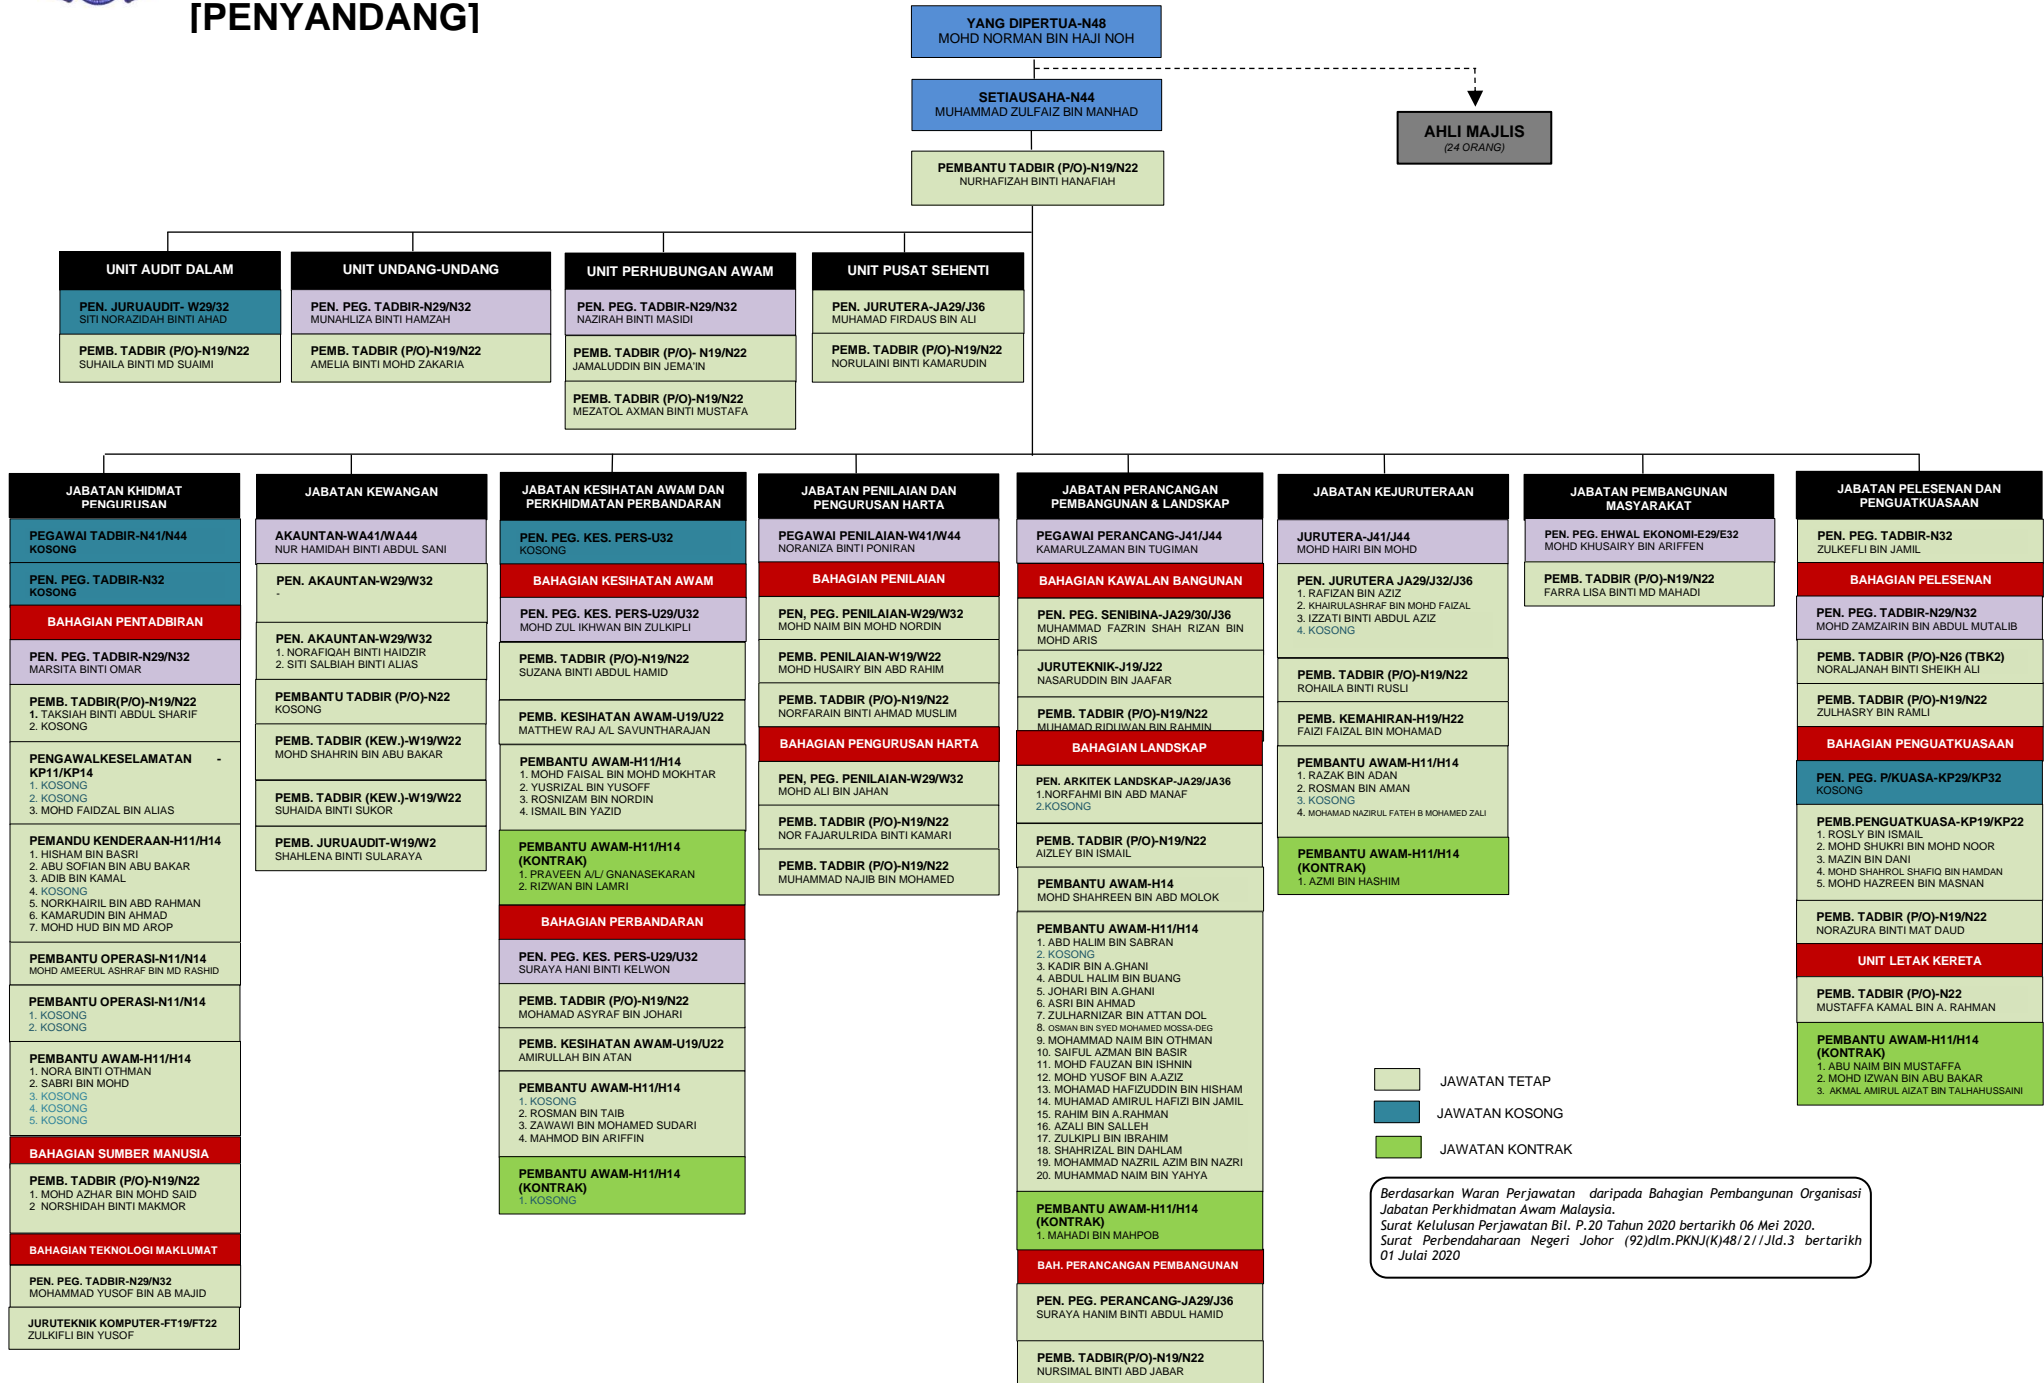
[PENYANDANG]

YANG DIPERTUA-N48
MOHD NORMAN BIN HAJI NOH

SETIAUSAHA-N44
MUHAMMAD ZULFAIZ BIN MANHAD

AHLI MAJLIS
(24 ORANG)

PEMBANTU TADBIR (P/O)-N19/N22
NURHAFIZAH BINTI HANAFIAH

UNIT AUDIT DALAM
PEN. JURUAUDIT- W29/32
SITI NORAZIDAH BINTI AHAD
PEMB. TADBIR (P/O)-N19/N22
SUHAILA BINTI MD SUAIMI

UNIT UNDANG-UNDANG
PEN. PEG. TADBIR-N29/N32
MUNAHLIZA BINTI HAMZAH
PEMB. TADBIR (P/O)-N19/N22
AMELIA BINTI MOHD ZAKARIA

UNIT PERHUBUNGAN AWAM
PEN. PEG. TADBIR-N29/N32
NAZIRAH BINTI MASIDI
PEMB. TADBIR (P/O)- N19/N22
JAMALUDDIN BIN JEMA'IN
PEMB. TADBIR (P/O)-N19/N22
MEZATOL AXMAN BINTI MUSTAFA

UNIT PUSAT SEHENTI
PEN. JURUTERA-JA29/J36
MUHAMAD FIRDAUS BIN ALI
PEMB. TADBIR (P/O)-N19/N22
NORULAINI BINTI KAMARUDIN

JABATAN KHIDMAT PENGURUSAN
PEGAWAI TADBIR-N41/N44
KOSONG
PEN. PEG. TADBIR-N32
KOSONG
BAHAGIAN PENTADBIRAN
PEN. PEG. TADBIR-N29/N32
MARSITA BINTI OMAR
PEMB. TADBIR(P/O)-N19/N22
1. TAKSIAH BINTI ABDUL SHARIF
2. KOSONG
PENGAWALKESELAMATAN - KP11/KP14
1. KOSONG
2. KOSONG
3. MOHD FAIDZAL BIN ALIAS
PEMANDU KENDERAAN-H11/H14
1. HISHAM BIN BASRI
2. ABU SOFIAN BIN ABU BAKAR
3. ADIB BIN KAMAL
4. KOSONG
5. NORKHAIRIL BIN ABD RAHMAN
6. KAMARUDIN BIN AHMAD
7. MOHD HUD BIN MD AROP
PEMBANTU OPERASI-N11/N14
MOHD AMEERUL ASHRAF BIN MD RASHID
PEMBANTU OPERASI-N11/N14
1. KOSONG
2. KOSONG
PEMBANTU AWAM-H11/H14
1. NORA BINTI OTHMAN
2. SABRI BIN MOHD
3. KOSONG
4. KOSONG
5. KOSONG
BAHAGIAN SUMBER MANUSIA
PEMB. TADBIR (P/O)-N19/N22
1. MOHD AZHAR BIN MOHD SAID
2 NORSHIDAH BINTI MAKMOR
BAHAGIAN TEKNOLOGI MAKLUMAT
PEN. PEG. TADBIR-N29/N32
MOHAMMAD YUSOF BIN AB MAJID
JURUTEKNIK KOMPUTER-FT19/FT22
ZULKIFLI BIN YUSOF

JABATAN KEWANGAN
AKAUNTAN-WA41/WA44
NUR HAMIDAH BINTI ABDUL SANI
PEN. AKAUNTAN-W29/W32
-
PEN. AKAUNTAN-W29/W32
1. NORAFIQAH BINTI HAIDZIR
2. SITI SALBIAH BINTI ALIAS
PEMBANTU TADBIR (P/O)-N22
KOSONG
PEMB. TADBIR (KEW.)-W19/W22
MOHD SHAHRIN BIN ABU BAKAR
PEMB. TADBIR (KEW.)-W19/W22
SUHAIDA BINTI SUKOR
PEMB. JURUAUDIT-W19/W2
SHAHLENA BINTI SULARAYA

JABATAN KESIHATAN AWAM DAN PERKHIDMATAN PERBANDARAN
PEN. PEG. KES. PERS-U32
KOSONG
BAHAGIAN KESIHATAN AWAM
PEN. PEG. KES. PERS-U29/U32
MOHD ZUL IKHWAN BIN ZULKIPLI
PEMB. TADBIR (P/O)-N19/N22
SUZANA BINTI ABDUL HAMID
PEMB. KESIHATAN AWAM-U19/U22
MATTHEW RAJ A/L SAVUNTHARAJAN
PEMBANTU AWAM-H11/H14
1. MOHD FAISAL BIN MOHD MOKHTAR
2. YUSRIZAL BIN YUSOFF
3. ROSNIZAM BIN NORDIN
4. ISMAIL BIN YAZID
PEMBANTU AWAM-H11/H14 (KONTRAK)
1. PRAVEEN A/L GNANASEKARAN
2. RIZWAN BIN LAMRI
BAHAGIAN PERBANDARAN
PEN. PEG. KES. PERS-U29/U32
SURAYA HANI BINTI KELWON
PEMB. TADBIR (P/O)-N19/N22
MOHAMAD ASYRAF BIN JOHARI
PEMB. KESIHATAN AWAM-U19/U22
AMIRULLAH BIN ATAN
PEMBANTU AWAM-H11/H14
1. KOSONG
2. ROSMAN BIN TAIB
3. ZAWAWI BIN MOHAMED SUDARI
4. MAHMOD BIN ARIFFIN
PEMBANTU AWAM-H11/H14 (KONTRAK)
1. KOSONG

JABATAN PENILAIAN DAN PENGURUSAN HARTA
PEGAWAI PENILAIAN-W41/W44
NORANIZA BINTI PONIRAN
BAHAGIAN PENILAIAN
PEN, PEG. PENILAIAN-W29/W32
MOHD NAIM BIN MOHD NORDIN
PEMB. PENILAIAN-W19/W22
MOHD HUSAIRY BIN ABD RAHIM
PEMB. TADBIR (P/O)-N19/N22
NORFARAIN BINTI AHMAD MUSLIM
BAHAGIAN PENGURUSAN HARTA
PEN, PEG. PENILAIAN-W29/W32
MOHD ALI BIN JAHAN
PEMB. TADBIR (P/O)-N19/N22
NOR FAJARULRIDA BINTI KAMARI
PEMB. TADBIR (P/O)-N19/N22
MUHAMMAD NAJIB BIN MOHAMED

JABATAN PERANCANGAN PEMBANGUNAN & LANDSKAP
PEGAWAI PERANCANG-J41/J44
KAMARULZAMAN BIN TUGIMAN
BAHAGIAN KAWALAN BANGUNAN
PEN. PEG. SENIBINA-JA29/30/J36
MUHAMMAD FAZRIN SHAH RIZAN BIN MOHD ARIS
JURUTEKNIK-J19/J22
NASARUDDIN BIN JAAFAR
PEMB. TADBIR (P/O)-N19/N22
MUHAMAD RIDUWAN BIN RAHMIN
BAHAGIAN LANDSKAP
PEN. ARKITEK LANDSKAP-JA29/JA36
1.NORFAHMI BIN ABD MANAF
2.KOSONG
PEMB. TADBIR (P/O)-N19/N22
AIZLEY BIN ISMAIL
PEMBANTU AWAM-H14
MOHD SHAHREEN BIN ABD MOLOK
PEMBANTU AWAM-H11/H14
1. ABD HALIM BIN SABRAN
2. KOSONG
3. KADIR BIN A.GHANI
4. ABDUL HALIM BIN BUANG
5. JOHARI BIN A.GHANI
6. ASRI BIN AHMAD
7. ZULHARNIZAR BIN ATTAN DOL
8. OSMAN BIN SYED MOHAMED MOSSA-DEG
9. MOHAMMAD NAIM BIN OTHMAN
10. SAIFUL AZMAN BIN BASIR
11. MOHD FAUZAN BIN ISHNIN
12. MOHD YUSOF BIN A.AZIZ
13. MOHAMAD HAFIZUDDIN BIN HISHAM
14. MUHAMAD AMIRUL HAFIZI BIN JAMIL
15. RAHIM BIN A.RAHMAN
16. AZALI BIN SALLEH
17. ZULKIPLI BIN IBRAHIM
18. SHAHRIZAL BIN DAHLAM
19. MOHAMMAD NAZRIL AZIM BIN NAZRI
20. MUHAMMAD NAIM BIN YAHYA
PEMBANTU AWAM-H11/H14 (KONTRAK)
1. MAHADI BIN MAHPOB
BAH. PERANCANGAN PEMBANGUNAN
PEN. PEG. PERANCANG-JA29/J36
SURAYA HANIM BINTI ABDUL HAMID
PEMB. TADBIR(P/O)-N19/N22
NURSIMAL BINTI ABD JABAR

JABATAN KEJURUTERAAN
JURUTERA-J41/J44
MOHD HAIRI BIN MOHD
PEN. JURUTERA JA29/J32/J36
1. RAFIZAN BIN AZIZ
2. KHAIRULASHRAF BIN MOHD FAIZAL
3. IZZATI BINTI ABDUL AZIZ
4. KOSONG
PEMB. TADBIR (P/O)-N19/N22
ROHAILA BINTI RUSLI
PEMB. KEMAHIRAN-H19/H22
FAIZI FAIZAL BIN MOHAMAD
PEMBANTU AWAM-H11/H14
1. RAZAK BIN ADAN
2. ROSMAN BIN AMAN
3. KOSONG
4. MOHAMAD NAZIRUL FATEH B MOHAMED ZALI
PEMBANTU AWAM-H11/H14 (KONTRAK)
1. AZMI BIN HASHIM

JABATAN PEMBANGUNAN MASYARAKAT
PEN. PEG. EHWAL EKONOMI-E29/E32
MOHD KHUSAIRY BIN ARIFFEN
PEMB. TADBIR (P/O)-N19/N22
FARRA LISA BINTI MD MAHADI

JABATAN PELESENAN DAN PENGUATKUASAAN
PEN. PEG. TADBIR-N32
ZULKEFLI BIN JAMIL
BAHAGIAN PELESENAN
PEN. PEG. TADBIR-N29/N32
MOHD ZAMZAIRIN BIN ABDUL MUTALIB
PEMB. TADBIR (P/O)-N26 (TBK2)
NORALJANAH BINTI SHEIKH ALI
PEMB. TADBIR (P/O)-N19/N22
ZULHASRY BIN RAMLI
BAHAGIAN PENGUATKUASAAN
PEN. PEG. P/KUASA-KP29/KP32
KOSONG
PEMB.PENGUATKUASA-KP19/KP22
1. ROSLY BIN ISMAIL
2. MOHD SHUKRI BIN MOHD NOOR
3. MAZIN BIN DANI
4. MOHD SHAHROL SHAFIQ BIN HAMDAN
5. MOHD HAZREEN BIN MASNAN
PEMB. TADBIR (P/O)-N19/N22
NORAZURA BINTI MAT DAUD
UNIT LETAK KERETA
PEMB. TADBIR (P/O)-N22
MUSTAFFA KAMAL BIN A. RAHMAN
PEMBANTU AWAM-H11/H14 (KONTRAK)
1. ABU NAIM BIN MUSTAFFA
2. MOHD IZWAN BIN ABU BAKAR
3. AKMAL AMIRUL AIZAT BIN TALHAHUSSAINI

JAWATAN TETAP
JAWATAN KOSONG
JAWATAN KONTRAK

Berdasarkan Waran Perjawatan daripada Bahagian Pembangunan Organisasi Jabatan Perkhidmatan Awam Malaysia.
Surat Kelulusan Perjawatan Bil. P.20 Tahun 2020 bertarikh 06 Mei 2020.
Surat Perbendaharaan Negeri Johor (92)dlm.PKNJ(K)48/2//Jld.3 bertarikh 01 Julai 2020